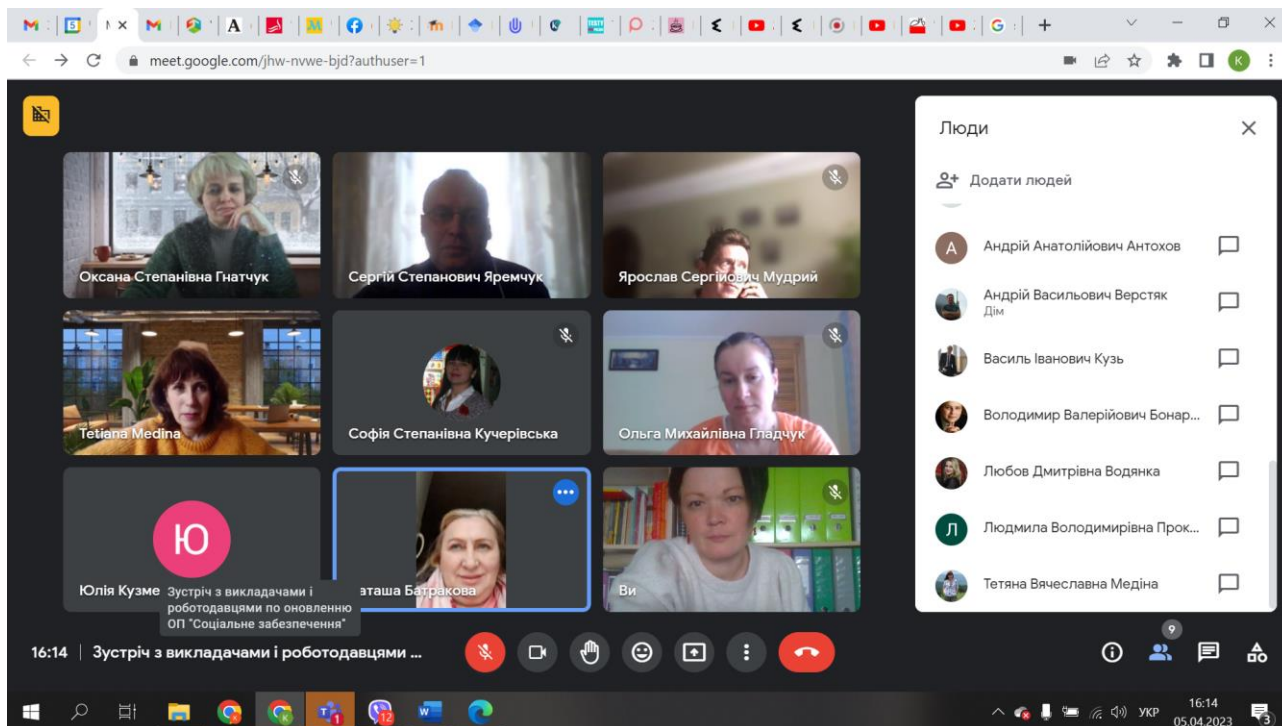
meet.google.com/jhw-nvwe-bjd?authuser=1

Оксана Степанівна Гнатчук
Сергій Степанович Яремчук
Ярослав Сергійович Мудрий
Tetiana Medina
Софія Степанівна Кучерівська
Ольга Михайлівна Гладчук
Ю
Юлія Кузме
Зустріч з викладачами і роботодавцями по оновленню ОП "Соціальне забезпечення"
аташа Батракова
Ви

Люди
Додати людей
А
Андрій Анатолійович Антохов
Андрій Васильович Верстяк
Дім
Василь Іванович Кузь
Володимир Валерійович Бонар...
Любов Дмитрівна Водянка
Л
Людмила Володимирівна Прок...
Тетяна Вячеславна Медіна

16:14 | Зустріч з викладачами і роботодавцями ...
9

УКР 16:14 05.04.2023